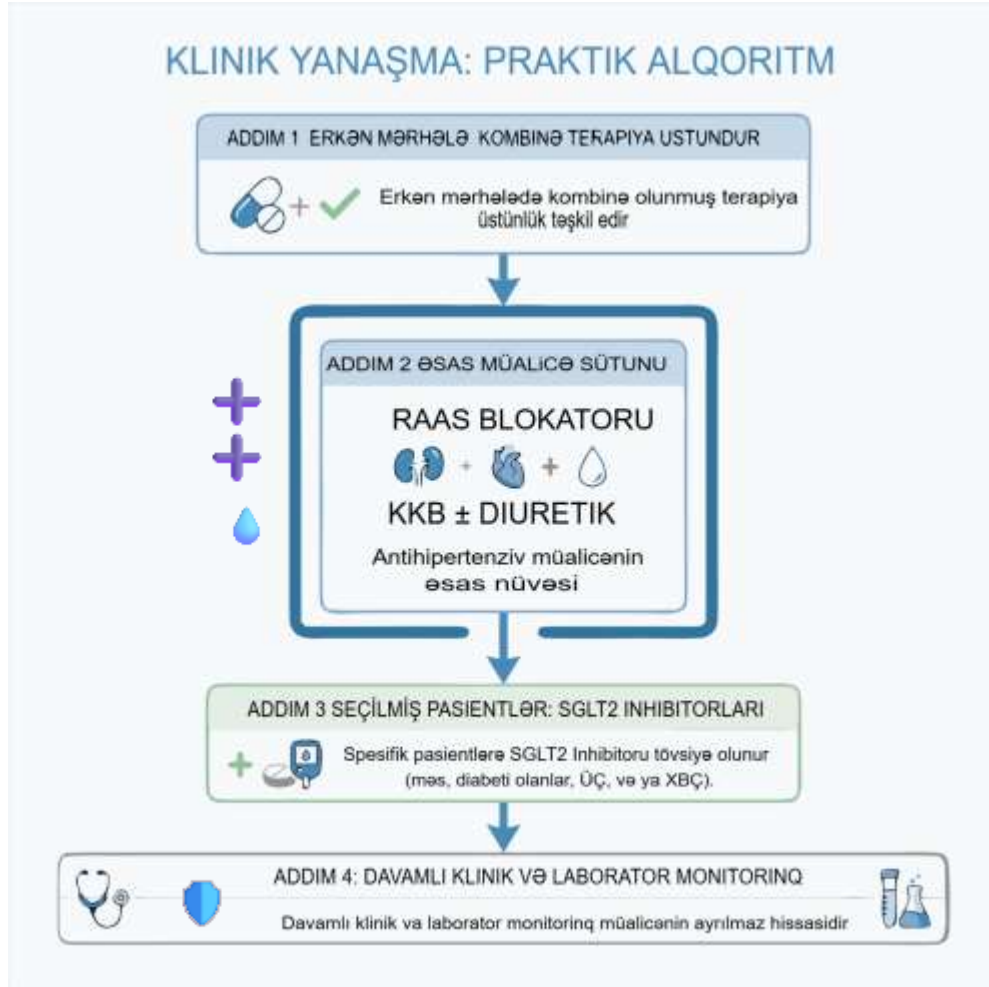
KLINIK YANAŞMA: PRAKTIK ALQORITM

ADDIM 1 ERKƏN MƏRHƏLƏ KOMBINƏ TERAPIYA USTUNDUR

Erkən mərhələdə kombinə olunmuş terapiya üstünlük təşkil edir

ADDIM 2 ƏSAS MÜALICƏ SÜTUNU

RAAS BLOKATORU

KKB ± DIURETIK

Antihipertenziv müalicənin əsas nüvəsi

ADDIM 3 SEÇİLMİŞ PASIENTLƏR: SGLT2 INHIBITORLARI

Spesifik pasientlərə SGLT2 Inhibitoru tövsiyə olunur (məs, diabeti olanlar, ÜÇ, və ya XBÇ).

ADDIM 4: DAVAMLI KLINIK VƏ LABORATOR MONITORINQ

Davamlı klinik və laborator monitorinq müalicənin ayrılmaz hissəsidir